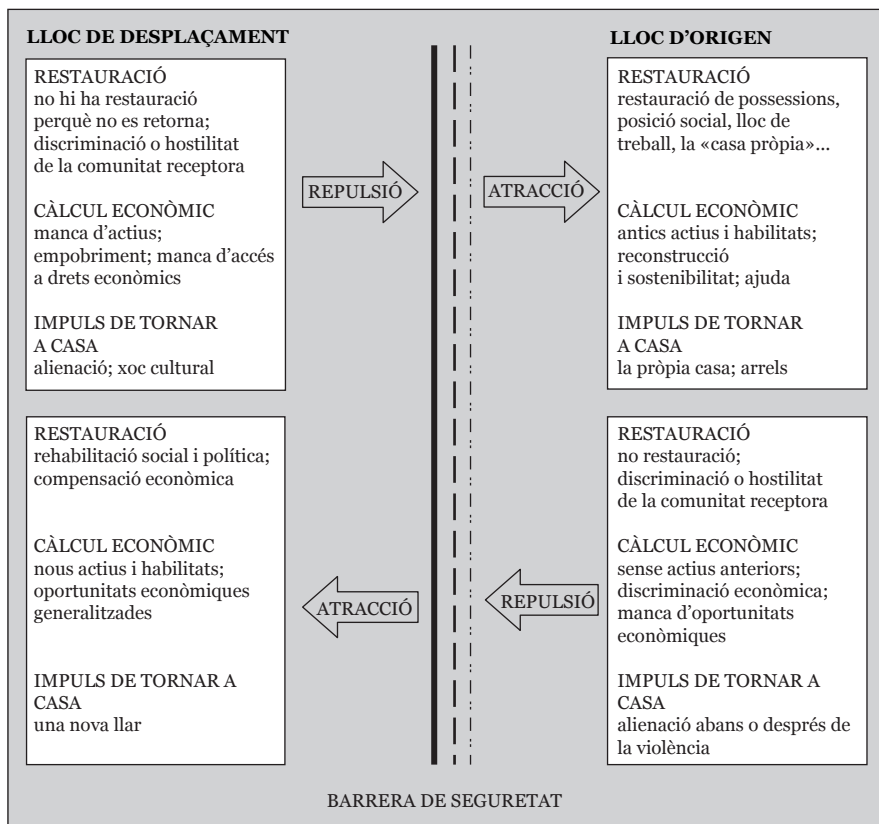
LLOC DE DESPLAÇAMENT

RESTAURACIÓ
no hi ha restauració perquè no es retorna; discriminació o hostilitat de la comunitat receptora

CÀLCUL ECONÒMIC
manca d'actius; empobriment; manca d'accés a drets econòmics

IMPULS DE TORNAR A CASA
alienació; xoc cultural

REPULSIÓ

ATRACCIÓ

LLOC D'ORIGEN

RESTAURACIÓ
restauració de possessions, posició social, lloc de treball, la «casa pròpia»...

CÀLCUL ECONÒMIC
antics actius i habilitats; reconstrucció i sostenibilitat; ajuda

IMPULS DE TORNAR A CASA
la pròpia casa; arrels

RESTAURACIÓ
rehabilitació social i política; compensació econòmica

CÀLCUL ECONÒMIC
nous actius i habilitats; oportunitats econòmiques generalitzades

IMPULS DE TORNAR A CASA
una nova llar

ATRACCIÓ

REPULSIÓ

RESTAURACIÓ
no restauració; discriminació o hostilitat de la comunitat receptora

CÀLCUL ECONÒMIC
sense actius anteriors; discriminació econòmica; manca d'oportunitats econòmiques

IMPULS DE TORNAR A CASA
alienació abans o després de la violència

BARRERA DE SEGURETAT